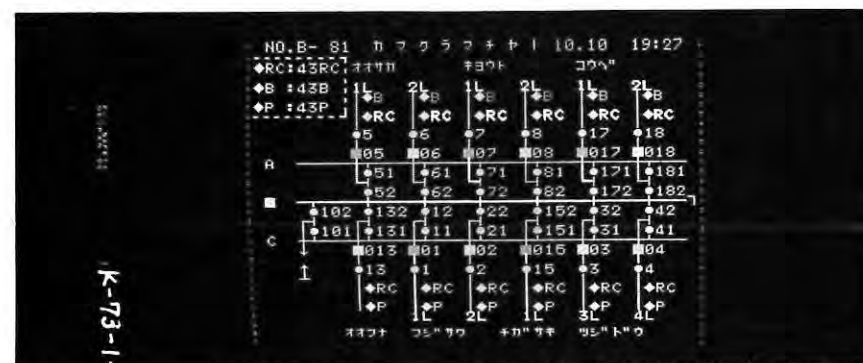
NO.B- 81 カマクラマチヤ 1 10.10 19:27

◆RC:43RC オオサカ キョウト コウベ

◆B :43B

◆P :43P

1L 2L 1L 2L 1L 2L

◆B ◆B ◆B ◆B ◆B ◆B

◆RC ◆RC ◆RC ◆RC ◆RC ◆RC

5 6 7 8 17 18

05 06 07 08 017 018

A

51 61 71 81 171 181

52 62 72 82 172 182

■

102 132 12 22 152 32 42

C

101 131 11 21 151 31 41

013 01 02 015 03 04

13 1 2 15 3 4

◆RC ◆RC ◆RC ◆RC ◆RC ◆RC

◆P ◆P ◆P ◆P ◆P ◆P

1L 2L 1L 3L 4L

オオフナ ヨシ゛ワ チカ゛サキ ツシ゛ト゛ウ

K-73-1